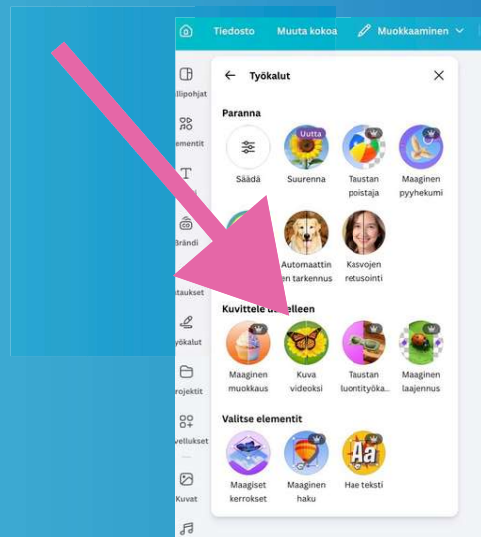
Tiedosto Muuta kokoa Muokkaaminen

llipohjat
ementit
Brändi
itaukset
työkalut
rojektit
vellukset
Kuvat

Työkalut

Paranna

Säädä
Uutta
Suurenna
Taustan poistaja
Maaginen pyyhekumi
Automaattinen tarkennus
Kasvojen retusointi

Kuvittele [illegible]lleen

Maaginen muokkaus
Kuva videoksi
Taustan luontityökа...
Maaginen laajennus

Valitse elementit

Maagiset kerrokset
Maaginen haku
Hae teksti